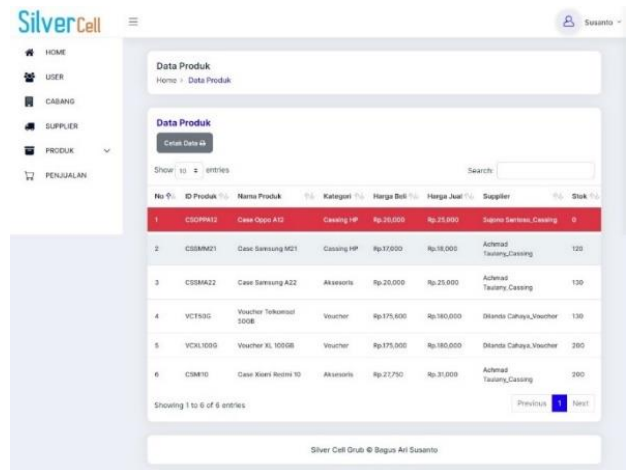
SilverCell ≡ Susanto

HOME
USER
CABANG
SUPPLIER
PRODUK
PENJUALAN

Data Produk
Home > Data Produk

Data Produk
Cetak Data

Show 10 entries Search:

| No | ID Produk | Nama Produk | Kategori | Harga Beli | Harga Jual | Supplier | Stok |
|---|---|---|---|---|---|---|---|
| 1 | CSOPPA12 | Case Oppo A12 | Casing HP | Rp.20,000 | Rp.25,000 | Sujono Santoso, Casing | 0 |
| 2 | CSSMM21 | Case Samsung M21 | Casing HP | Rp.17,000 | Rp.18,000 | Achmad Taufany, Casing | 120 |
| 3 | CSSMA22 | Case Samsung A22 | Aksesoris | Rp.20,000 | Rp.25,000 | Achmad Taufany, Casing | 130 |
| 4 | VCT50G | Voucher Telkomsel 50GB | Voucher | Rp.175,600 | Rp.180,000 | Diranda Cahaya, Voucher | 130 |
| 5 | VCXL100G | Voucher XL 100GB | Voucher | Rp.175,000 | Rp.180,000 | Diranda Cahaya, Voucher | 200 |
| 6 | CSMI10 | Case Xiaomi Redmi 10 | Aksesoris | Rp.27,750 | Rp.31,000 | Achmad Taufany, Casing | 200 |

Showing 1 to 6 of 6 entries
Previous 1 Next

Silver Cell Grub © Bagus Ari Susanto